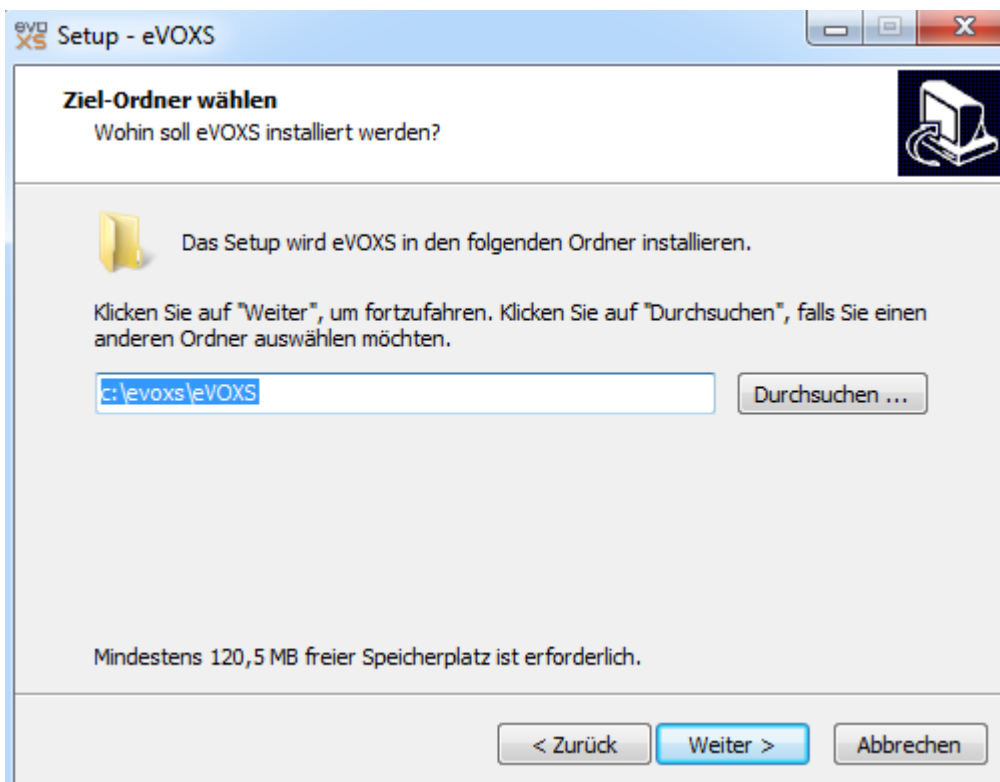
evo XS Setup - eVOXS

Ziel-Ordner wählen
Wohin soll eVOXS installiert werden?

Das Setup wird eVOXS in den folgenden Ordner installieren.

Klicken Sie auf "Weiter", um fortzufahren. Klicken Sie auf "Durchsuchen", falls Sie einen anderen Ordner auswählen möchten.

c:\evoxs\eVOXS

Durchsuchen ...

Mindestens 120,5 MB freier Speicherplatz ist erforderlich.

< Zurück
Weiter >
Abbrechen